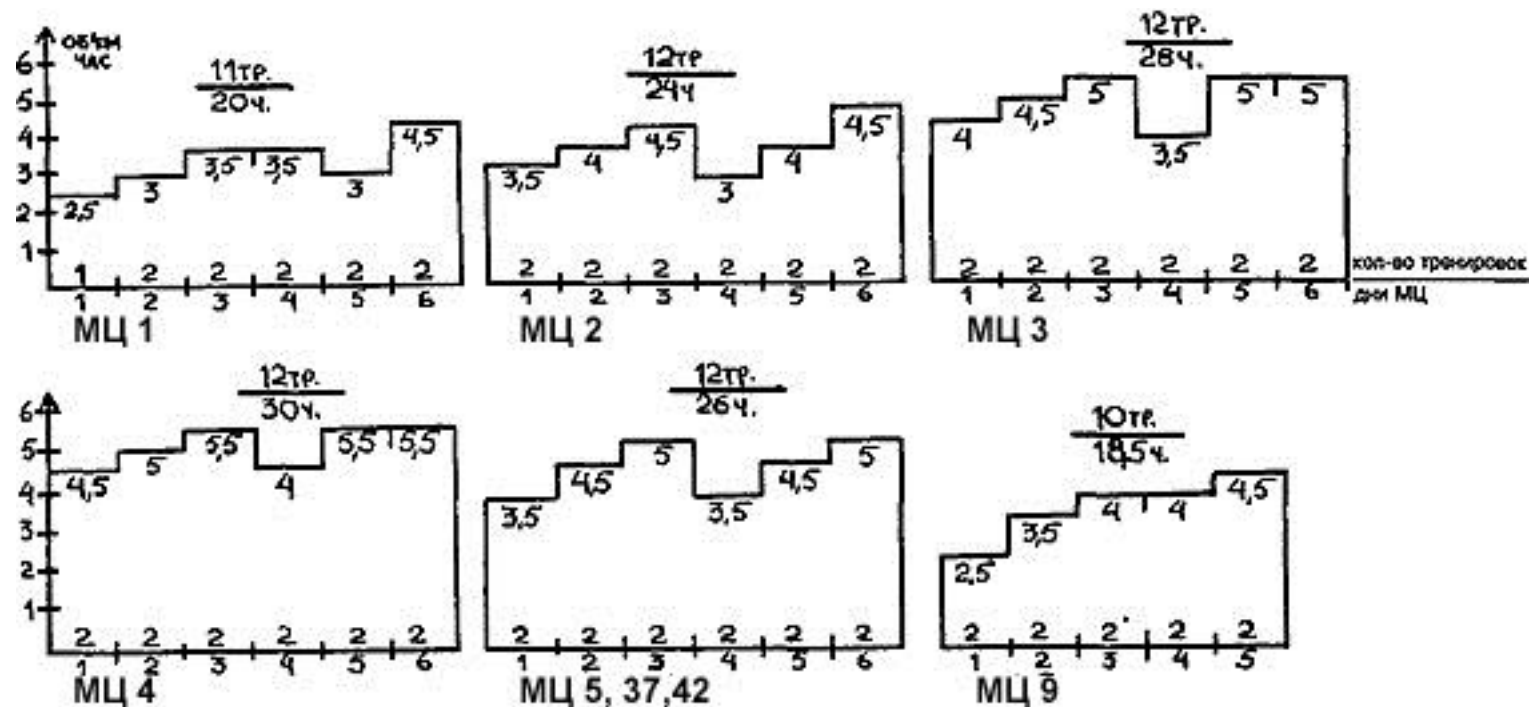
объём час
6
5
4
3
2
1

$\frac{11тр.}{20ч.}$

2,5 3 3,5 3,5 3 4,5

1 2 2 2 2 2
1 2 3 4 5 6

МЦ 1

$\frac{12тр}{24ч}$

3,5 4 4,5 3 4 4,5

2 2 2 2 2 2
1 2 3 4 5 6

МЦ 2

$\frac{12тр.}{28ч.}$

4 4,5 5 3,5 5 5

2 2 2 2 2 2
1 2 3 4 5 6

кол-во тренировок
дни МЦ

МЦ 3

6
5
4
3
2
1

$\frac{12тр.}{30ч.}$

4,5 5 5,5 4 5,5 5,5

2 2 2 2 2 2
1 2 3 4 5 6

МЦ 4

$\frac{12тр.}{26ч.}$

3,5 4,5 5 3,5 4,5 5

2 2 2 2 2 2
1 2 3 4 5 6

МЦ 5, 37,42

$\frac{10тр.}{18,5ч.}$

2,5 3,5 4 4 4,5

2 2 2 2 2
1 2 3 4 5

МЦ 9